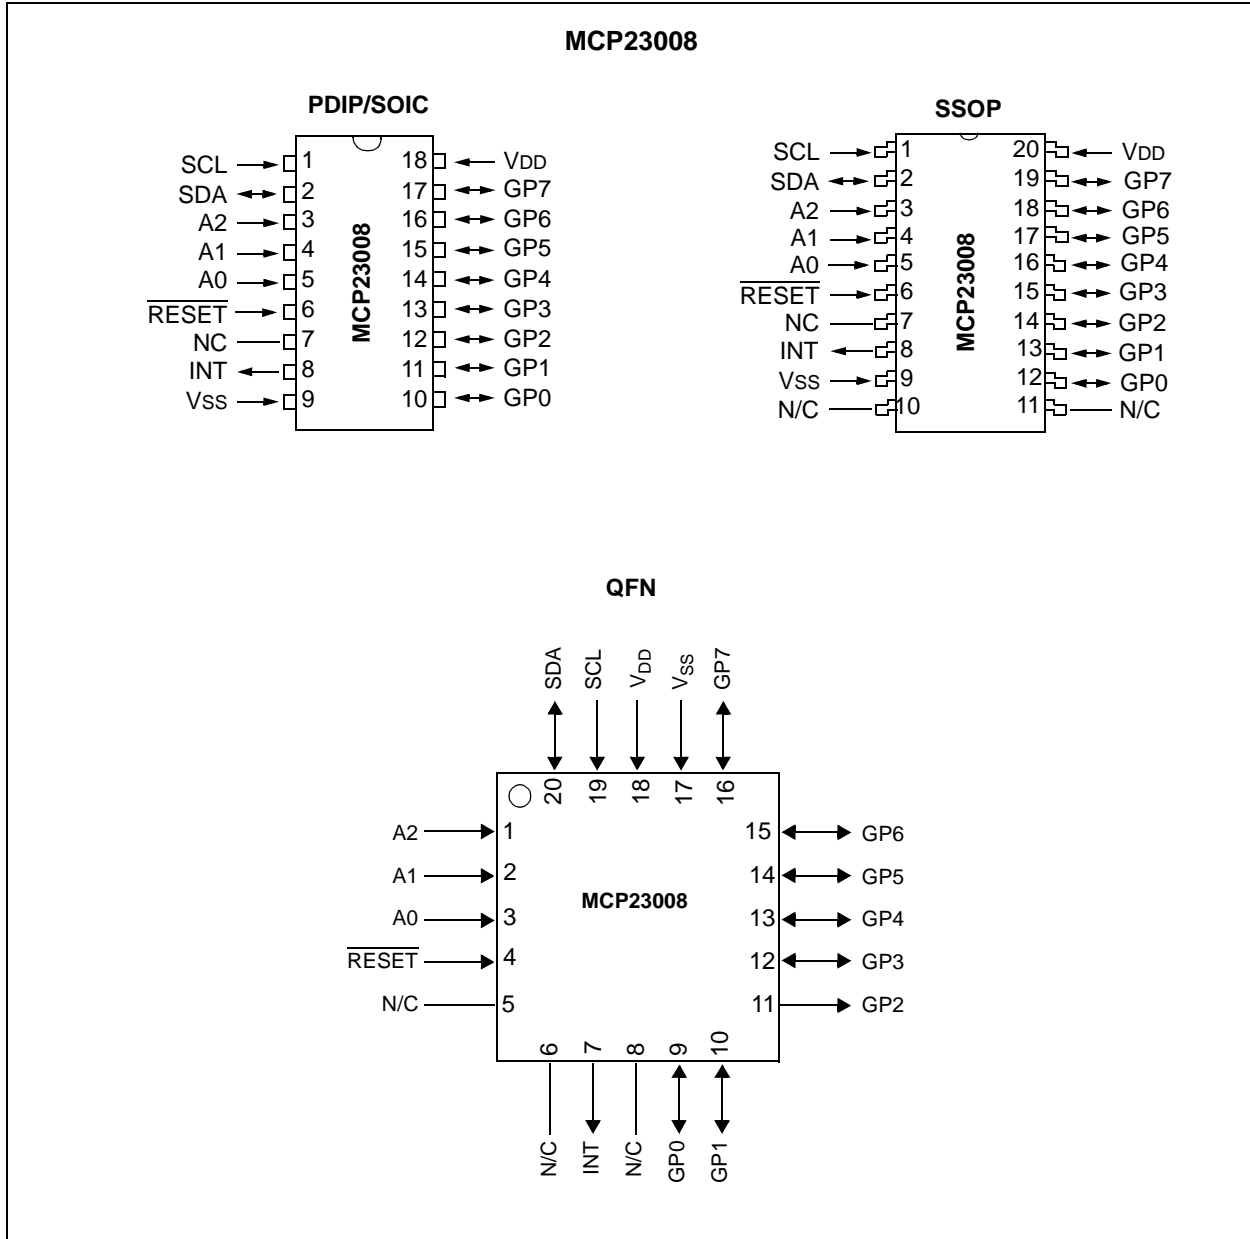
MCP23008

PDIP/SOIC

SCL 1
SDA 2
A2 3
A1 4
A0 5
$\overline{RESET}$ 6
NC 7
INT 8
VSS 9

MCP23008

18 VDD
17 GP7
16 GP6
15 GP5
14 GP4
13 GP3
12 GP2
11 GP1
10 GP0

SSOP

SCL 1
SDA 2
A2 3
A1 4
A0 5
$\overline{RESET}$ 6
NC 7
INT 8
VSS 9
N/C 10

MCP23008

20 VDD
19 GP7
18 GP6
17 GP5
16 GP4
15 GP3
14 GP2
13 GP1
12 GP0
11 N/C

QFN

SDA SCL $V_{DD}$ $V_{SS}$ GP7

20 19 18 17 16

A2 1
A1 2
A0 3
$\overline{RESET}$ 4
N/C 5

MCP23008

15 GP6
14 GP5
13 GP4
12 GP3
11 GP2

6 7 8 9 10

N/C INT N/C GP0 GP1